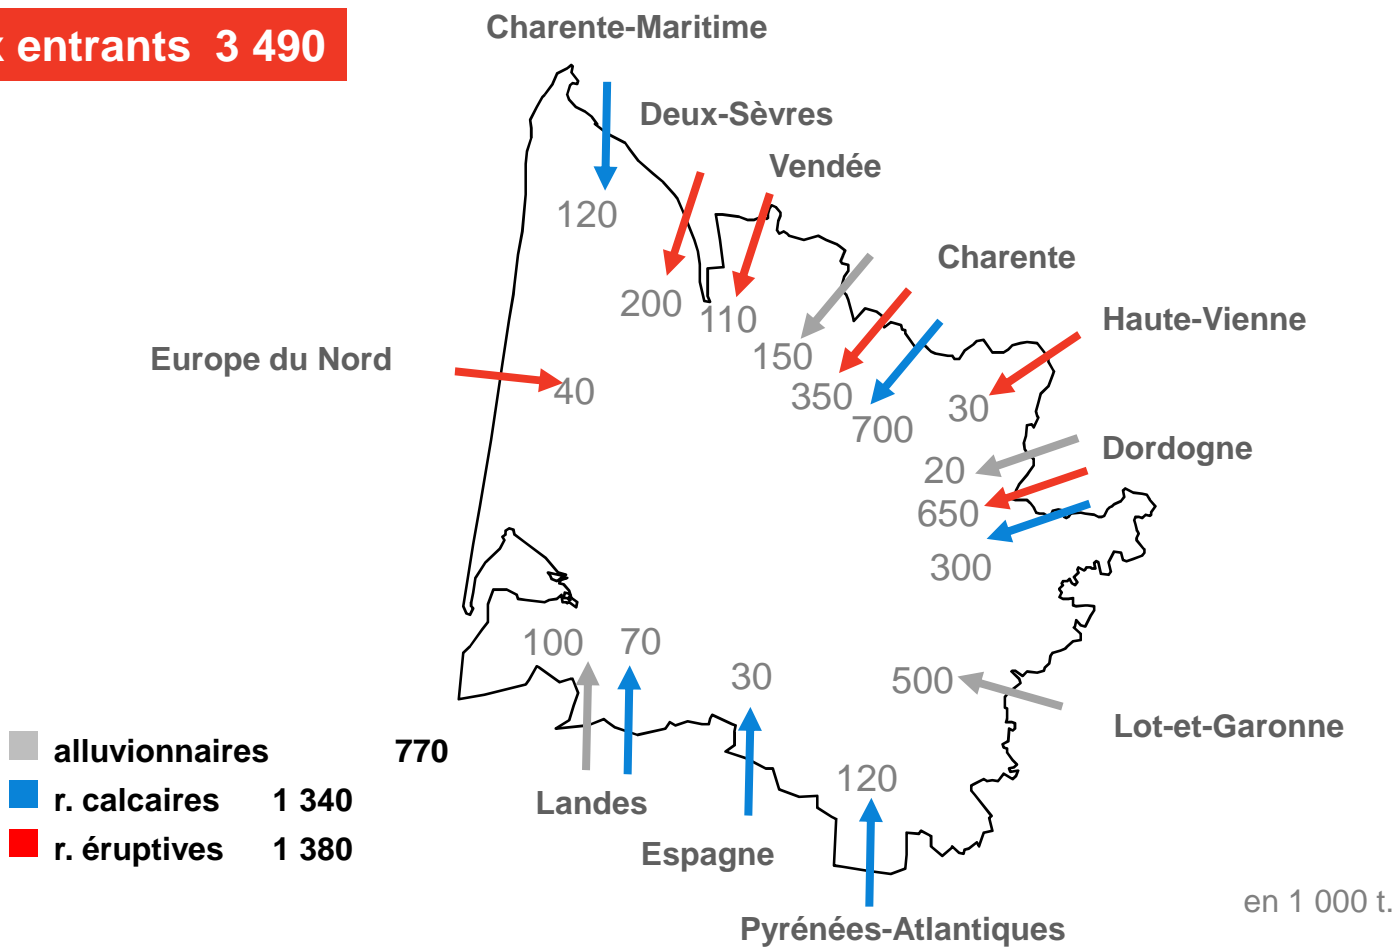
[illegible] entrants 3 490

Charente-Maritime

Deux-Sèvres

120

Vendée

200

110

Charente

150

350

700

Haute-Vienne

30

Europe du Nord

40

Dordogne

20

650

300

100 70

30

500

Lot-et-Garonne

alluvionnaires 770

r. calcaires 1 340

r. éruptives 1 380

Landes

Espagne

120

Pyrénées-Atlantiques

en 1 000 t.